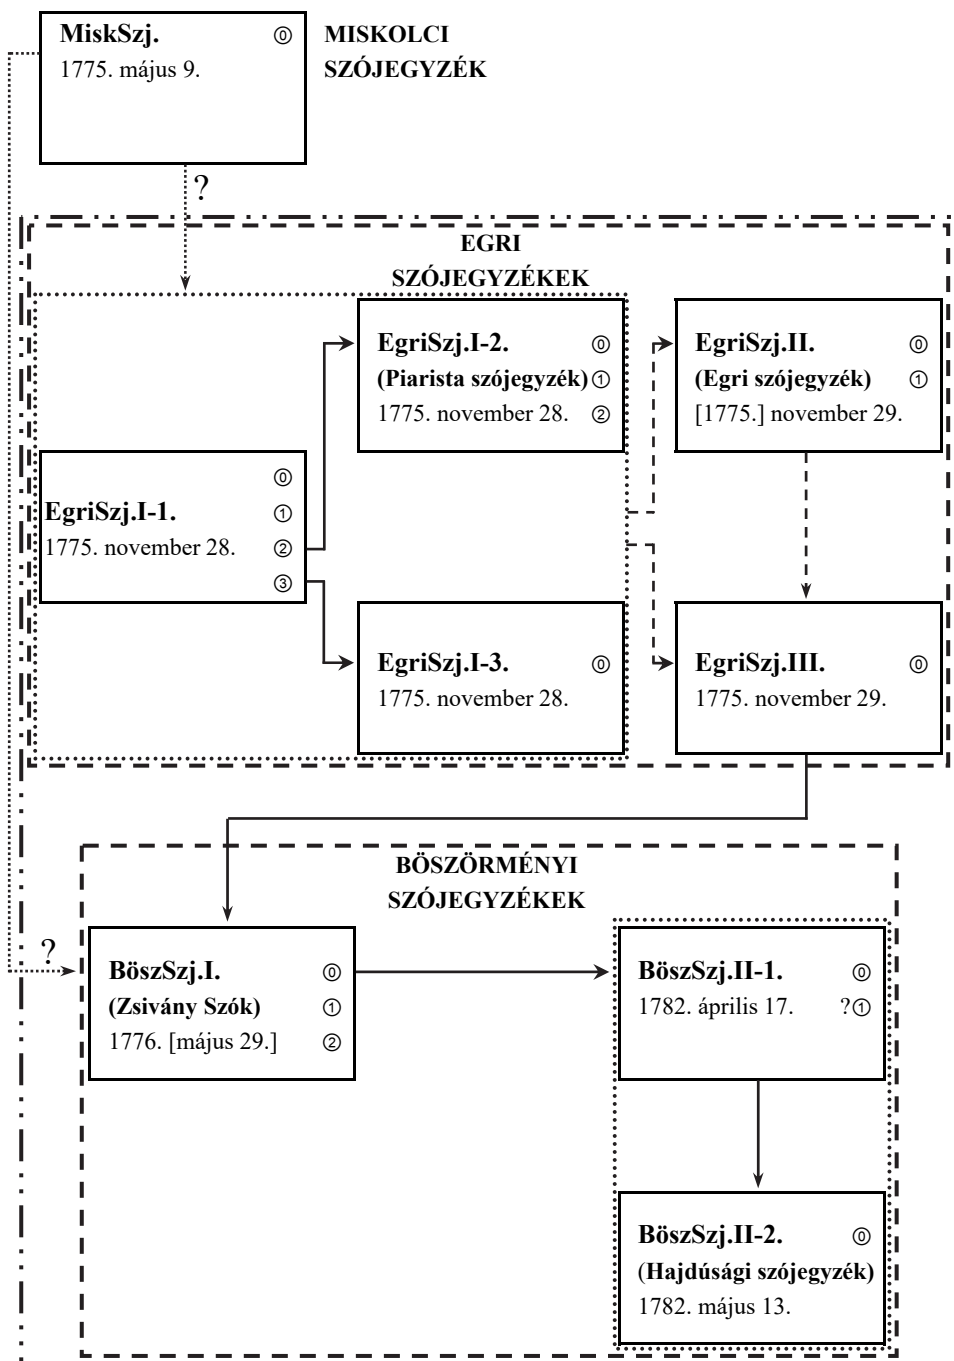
MiskSzj. ⓪
1775. május 9.

MISKOLCI SZÓJEGYZÉK

?

EGRI SZÓJEGYZÉKEK

EgriSzj.I-1. ⓪ ① ② ③
1775. november 28.

EgriSzj.I-2. ⓪
(Piarista szójegyzék) ①
1775. november 28. ②

EgriSzj.I-3. ⓪
1775. november 28.

EgriSzj.II. ⓪
(Egri szójegyzék) ①
[1775.] november 29.

EgriSzj.III. ⓪
1775. november 29.

BÖSZÖRMÉNYI SZÓJEGYZÉKEK

?

BöszSzj.I. ⓪
(Zsivány Szók) ①
1776. [május 29.] ②

BöszSzj.II-1. ⓪
1782. április 17. ?①

BöszSzj.II-2. ⓪
(Hajdúsági szójegyzék)
1782. május 13.